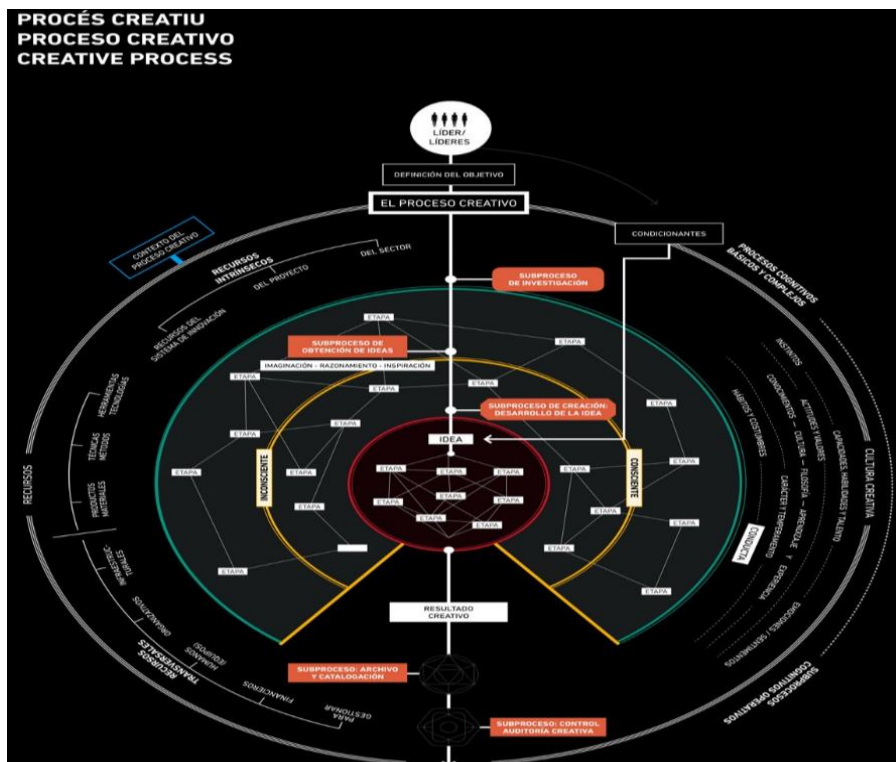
PROCÉS CREATIU
PROCESO CREATIVO
CREATIVE PROCESS

LÍDER/ LÍDERES

DEFINICIÓN DEL OBJETIVO

EL PROCESO CREATIVO

CONDICIONANTES

CONTEXTO DEL PROCESO CREATIVO

RECURSOS INTRÍNSECOS

DEL SECTOR

DEL PROYECTO

RECURSOS DEL SISTEMA DE INNOVACIÓN

PROCESOS COGNITIVOS BÁSICOS Y COMPLEJOS

SUBPROCESO DE INVESTIGACIÓN

SUBPROCESO DE OBTENCIÓN DE IDEAS

IMAGINACIÓN - RAZONAMIENTO - INSPIRACIÓN

SUBPROCESO DE CREACIÓN: DESARROLLO DE LA IDEA

ETAPA

ETAPA

ETAPA

ETAPA

ETAPA

ETAPA

ETAPA

ETAPA

ETAPA

ETAPA

ETAPA

ETAPA

ETAPA

ETAPA

ETAPA

ETAPA

ETAPA

ETAPA

ETAPA

ETAPA

ETAPA

ETAPA

ETAPA

ETAPA

ETAPA

ETAPA

ETAPA

ETAPA

IDEA

INCONSCIENTE

CONSCIENTE

RECURSOS

HERRAMIENTAS TECNOLÓGICAS

TÉCNICAS MÉTODOS

PRODUCTOS MATERIALES

INFRAESTRUCTURALES

INSTINTOS

CONOCIMIENTOS - CULTURA - FILOSOFÍA - APRENDIZAJE - EXPERIENCIA

ACTITUDES Y VALORES

HÁBITOS Y COSTUMBRES

CAPACIDADES, HABILIDADES Y TALENTO

CARÁCTER Y TEMPERAMENTO

CONDUCTA

EMOCIONES Y SENTIMIENTOS

CULTURA CREATIVA

SUBPROCESOS COGNITIVOS OPERATIVOS

RESULTADO CREATIVO

RECURSOS TRANSVERSALES

ORGANIZATIVOS

HUMANOS (EQUIPOS)

FINANCIEROS

PARA GESTIONAR

SUBPROCESO: ARCHIVO Y CATALOGACIÓN

SUBPROCESO: CONTROL AUDITORÍA CREATIVA